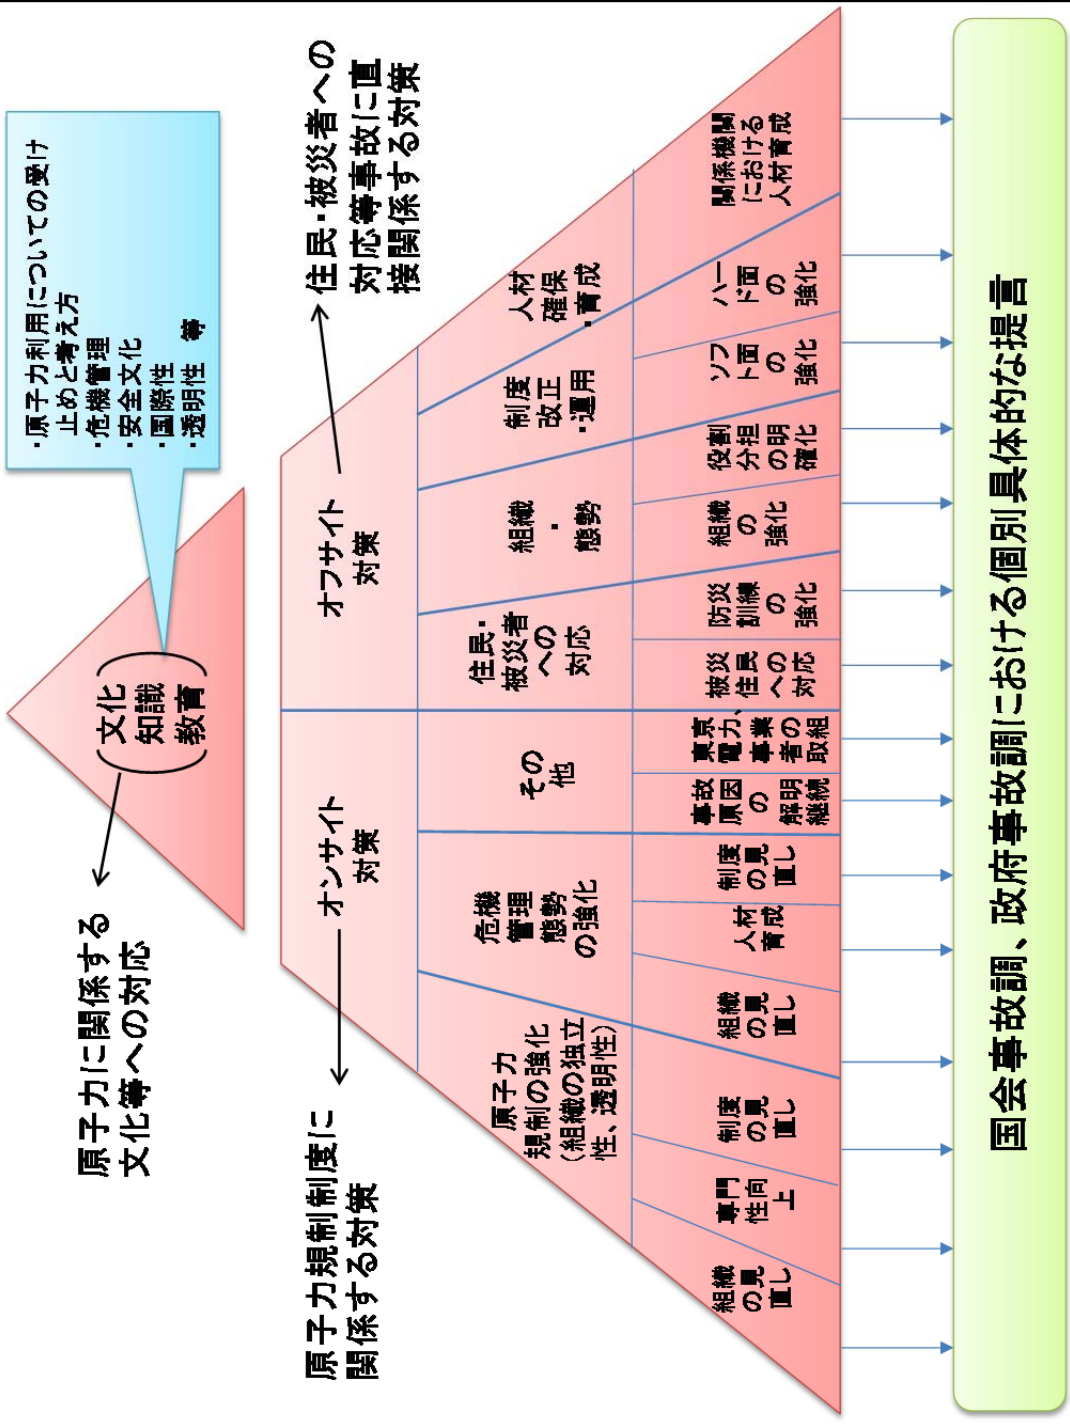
・原子力利用についての受け止めと考え方
・危機管理
・安全文化
・国際性
・透明性　等

文化
知識
教育

原子力に関係する文化等への対応

住民・被災者への対応等事故に直接関係する対策

原子力規制制度に関係する対策

オフサイト対策

オンサイト対策

人材確保・育成

制度改正・運用

組織・態勢

住民・被災者への対応

その他

危機管理態勢の強化

原子力規制の強化（組織の独立性、透明性）

関係機関における人材育成

ハード面の強化

ソフト面の強化

役割分担の明確化

組織の強化

防災訓練の強化

被災住民への対応

東京電力、事業者の取組

事故原因の解明継続

制度の見直し

人材育成

組織の見直し

制度の見直し

専門性向上

組織の見直し

国会事故調、政府事故調における個別具体的な提言